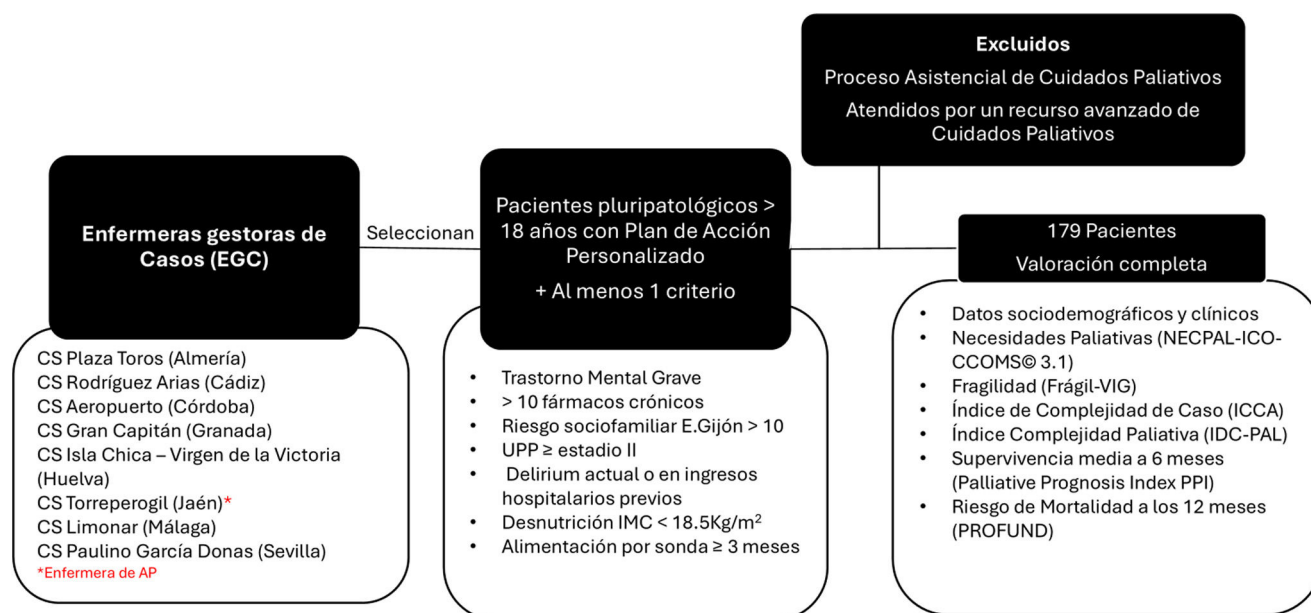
Excluidos

Proceso Asistencial de Cuidados Paliativos

Atendidos por un recurso avanzado de Cuidados Paliativos

Enfermeras gestoras de Casos (EGC)

Seleccionan

Pacientes pluripatológicos > 18 años con Plan de Acción Personalizado

+ Al menos 1 criterio

179 Pacientes

Valoración completa

CS Plaza Toros (Almería)
CS Rodríguez Arias (Cádiz)
CS Aeropuerto (Córdoba)
CS Gran Capitán (Granada)
CS Isla Chica – Virgen de la Victoria (Huelva)
CS Torreperogil (Jaén)*
CS Limonar (Málaga)
CS Paulino García Donas (Sevilla)
*Enfermera de AP

- Trastorno Mental Grave
- > 10 fármacos crónicos
- Riesgo sociofamiliar E.Gijón > 10
- UPP ≥ estadio II
- Delirium actual o en ingresos hospitalarios previos
- Desnutrición IMC < 18.5Kg/m$^2$
- Alimentación por sonda ≥ 3 meses

- Datos sociodemográficos y clínicos
- Necesidades Paliativas (NECPAL-ICO-CCOMS© 3.1)
- Fragilidad (Frágil-VIG)
- Índice de Complejidad de Caso (ICCA)
- Índice Complejidad Paliativa (IDC-PAL)
- Supervivencia media a 6 meses (Palliative Prognosis Index PPI)
- Riesgo de Mortalidad a los 12 meses (PROFUND)